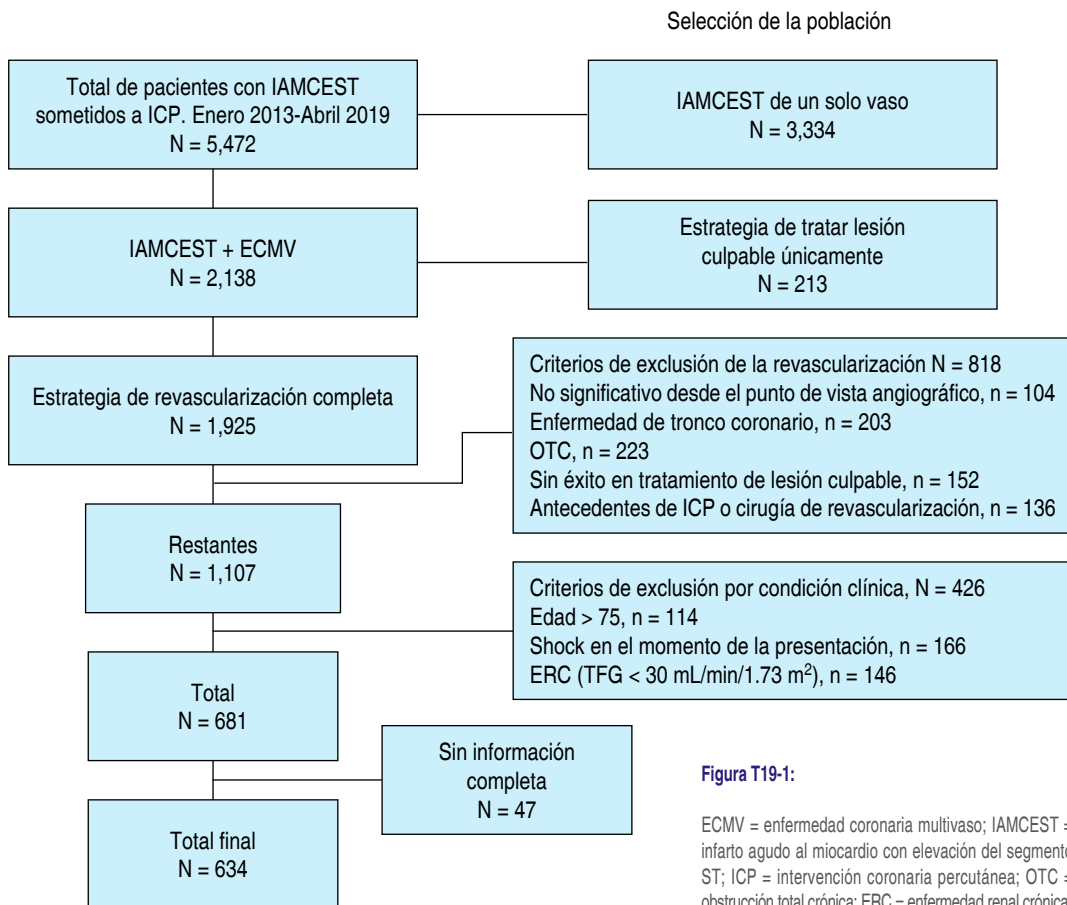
Selección de la población

Total de pacientes con IAMCEST sometidos a ICP. Enero 2013-Abril 2019
N = 5,472

IAMCEST de un solo vaso
N = 3,334

IAMCEST + ECMV
N = 2,138

Estrategia de tratar lesión culpable únicamente
N = 213

Estrategia de revascularización completa
N = 1,925

Criterios de exclusión de la revascularización N = 818
No significativo desde el punto de vista angiográfico, n = 104
Enfermedad de tronco coronario, n = 203
OTC, n = 223
Sin éxito en tratamiento de lesión culpable, n = 152
Antecedentes de ICP o cirugía de revascularización, n = 136

Restantes
N = 1,107

Criterios de exclusión por condición clínica, N = 426
Edad > 75, n = 114
Shock en el momento de la presentación, n = 166
ERC (TFG < 30 mL/min/1.73 m$^2$), n = 146

Total
N = 681

Sin información completa
N = 47

Total final
N = 634

Figura T19-1:

ECMV = enfermedad coronaria multivaso; IAMCEST = infarto agudo al miocardio con elevación del segmento ST; ICP = intervención coronaria percutánea; OTC = obstrucción total crónica; ERC = enfermedad renal crónica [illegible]